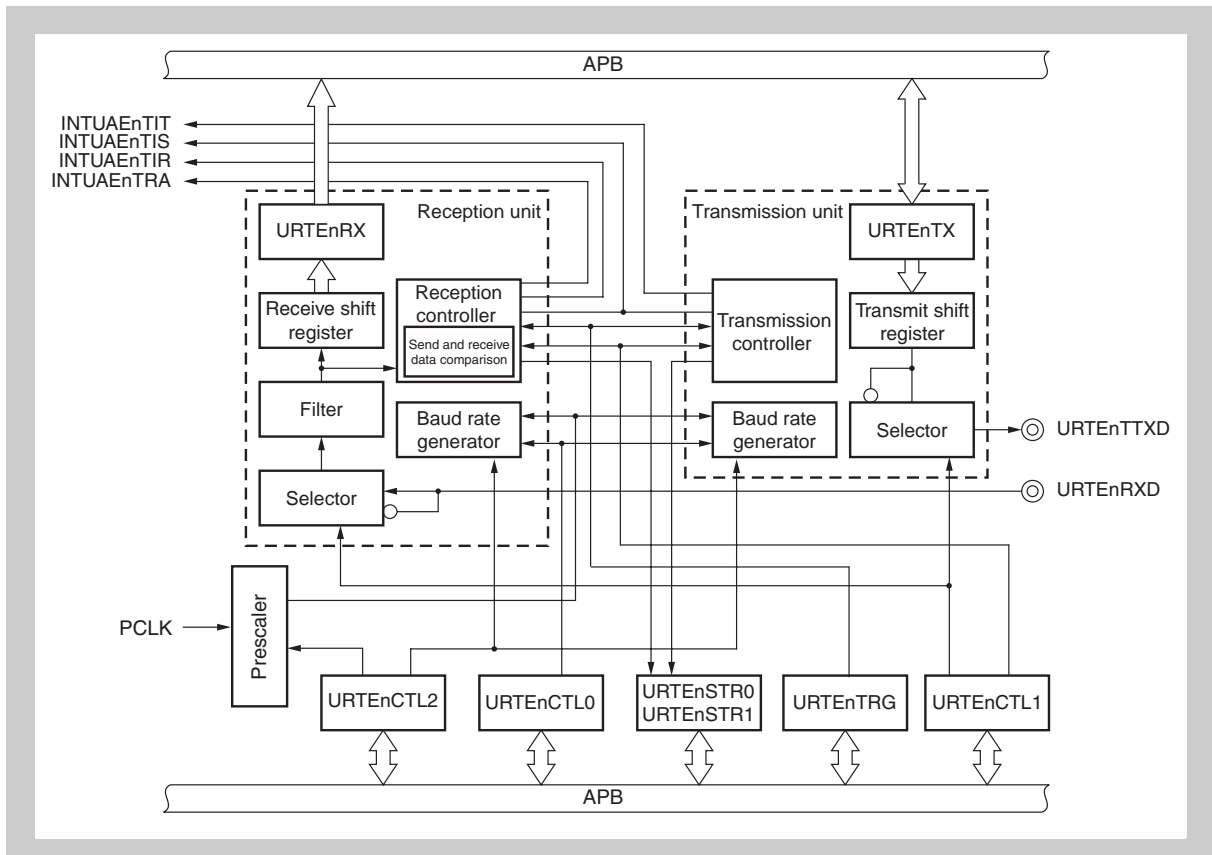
APB

INTUAEnTIT
INTUAEnTIS
INTUAEnTIR
INTUAEnTRA

Reception unit

URTEnRX

Receive shift register

Reception controller

Send and receive data comparison

Filter

Baud rate generator

Selector

Transmission unit

URTEnTX

Transmission controller

Transmit shift register

Baud rate generator

Selector

URTEnTTXD

URTEnRXD

PCLK

Prescaler

URTEnCTL2

URTEnCTL0

URTEnSTR0
URTEnSTR1

URTEnTRG

URTEnCTL1

APB